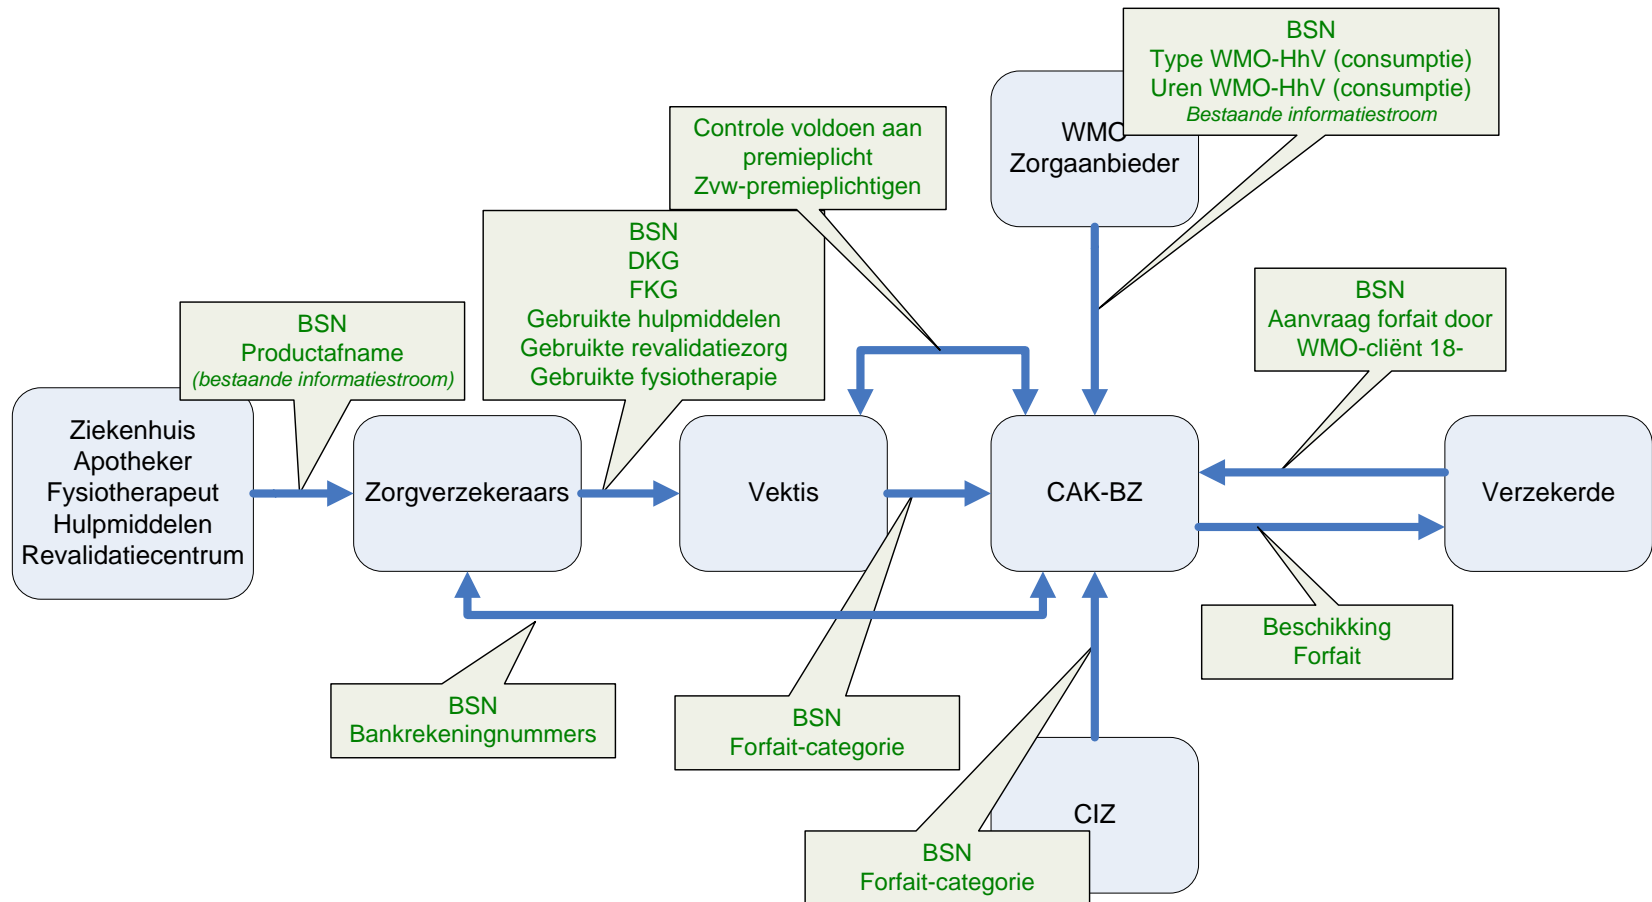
BSN
Type WMO-HhV (consumptie)
Uren WMO-HhV (consumptie)
*Bestaande informatiestroom*

WMO
Zorgaanbieder

Controle voldoen aan premieplicht
Zvw-premieplichtigen

BSN
DKG
FKG
Gebruikte hulpmiddelen
Gebruikte revalidatiezorg
Gebruikte fysiotherapie

BSN
Productafname
*(bestaande informatiestroom)*

BSN
Aanvraag forfait door WMO-cliënt 18-

Ziekenhuis
Apotheker
Fysiotherapeut
Hulpmiddelen
Revalidatiecentrum

Zorgverzekeraars

Vektis

CAK-BZ

Verzekerde

Beschikking
Forfait

BSN
Bankrekeningnummers

BSN
Forfait-categorie

CIZ

BSN
Forfait-categorie